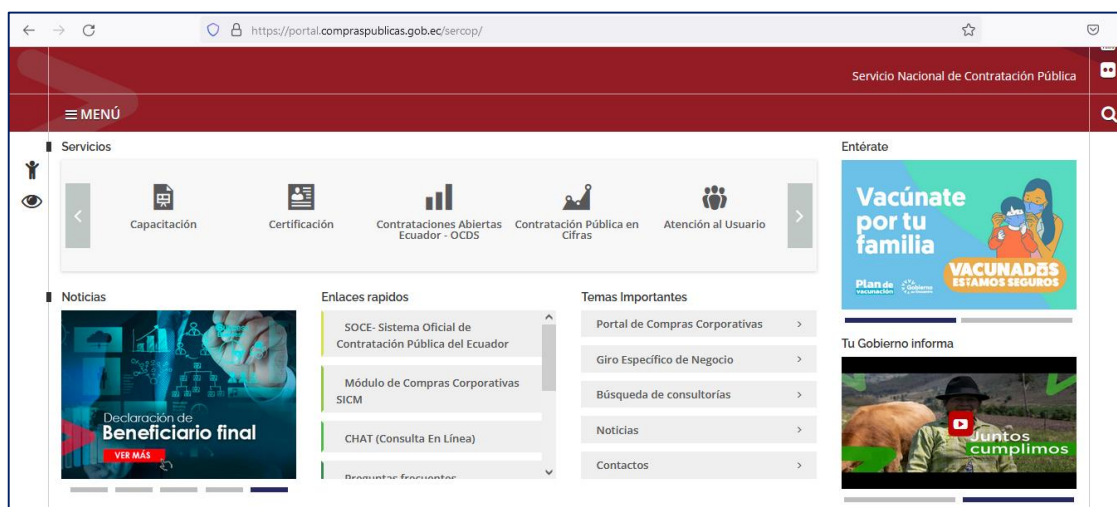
https://portal.compraspublicas.gob.ec/sercop/

Servicio Nacional de Contratación Pública

≡ MENÚ

Servicios

Capacitación

Certificación

Contrataciones Abiertas Ecuador - OCDS

Contratación Pública en Cifras

Atención al Usuario

Entérate

Vacúnate por tu familia

Plan de vacunación

VACUNADOS ESTAMOS SEGUROS

Noticias

Declaración de Beneficiario final

VER MÁS

Enlaces rapidos

SOCE- Sistema Oficial de Contratación Pública del Ecuador

Módulo de Compras Corporativas SICM

CHAT (Consulta En Línea)

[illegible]

Temas Importantes

Portal de Compras Corporativas

Giro Específico de Negocio

Búsqueda de consultorías

Noticias

Contactos

Tu Gobierno informa

Juntos cumplimos